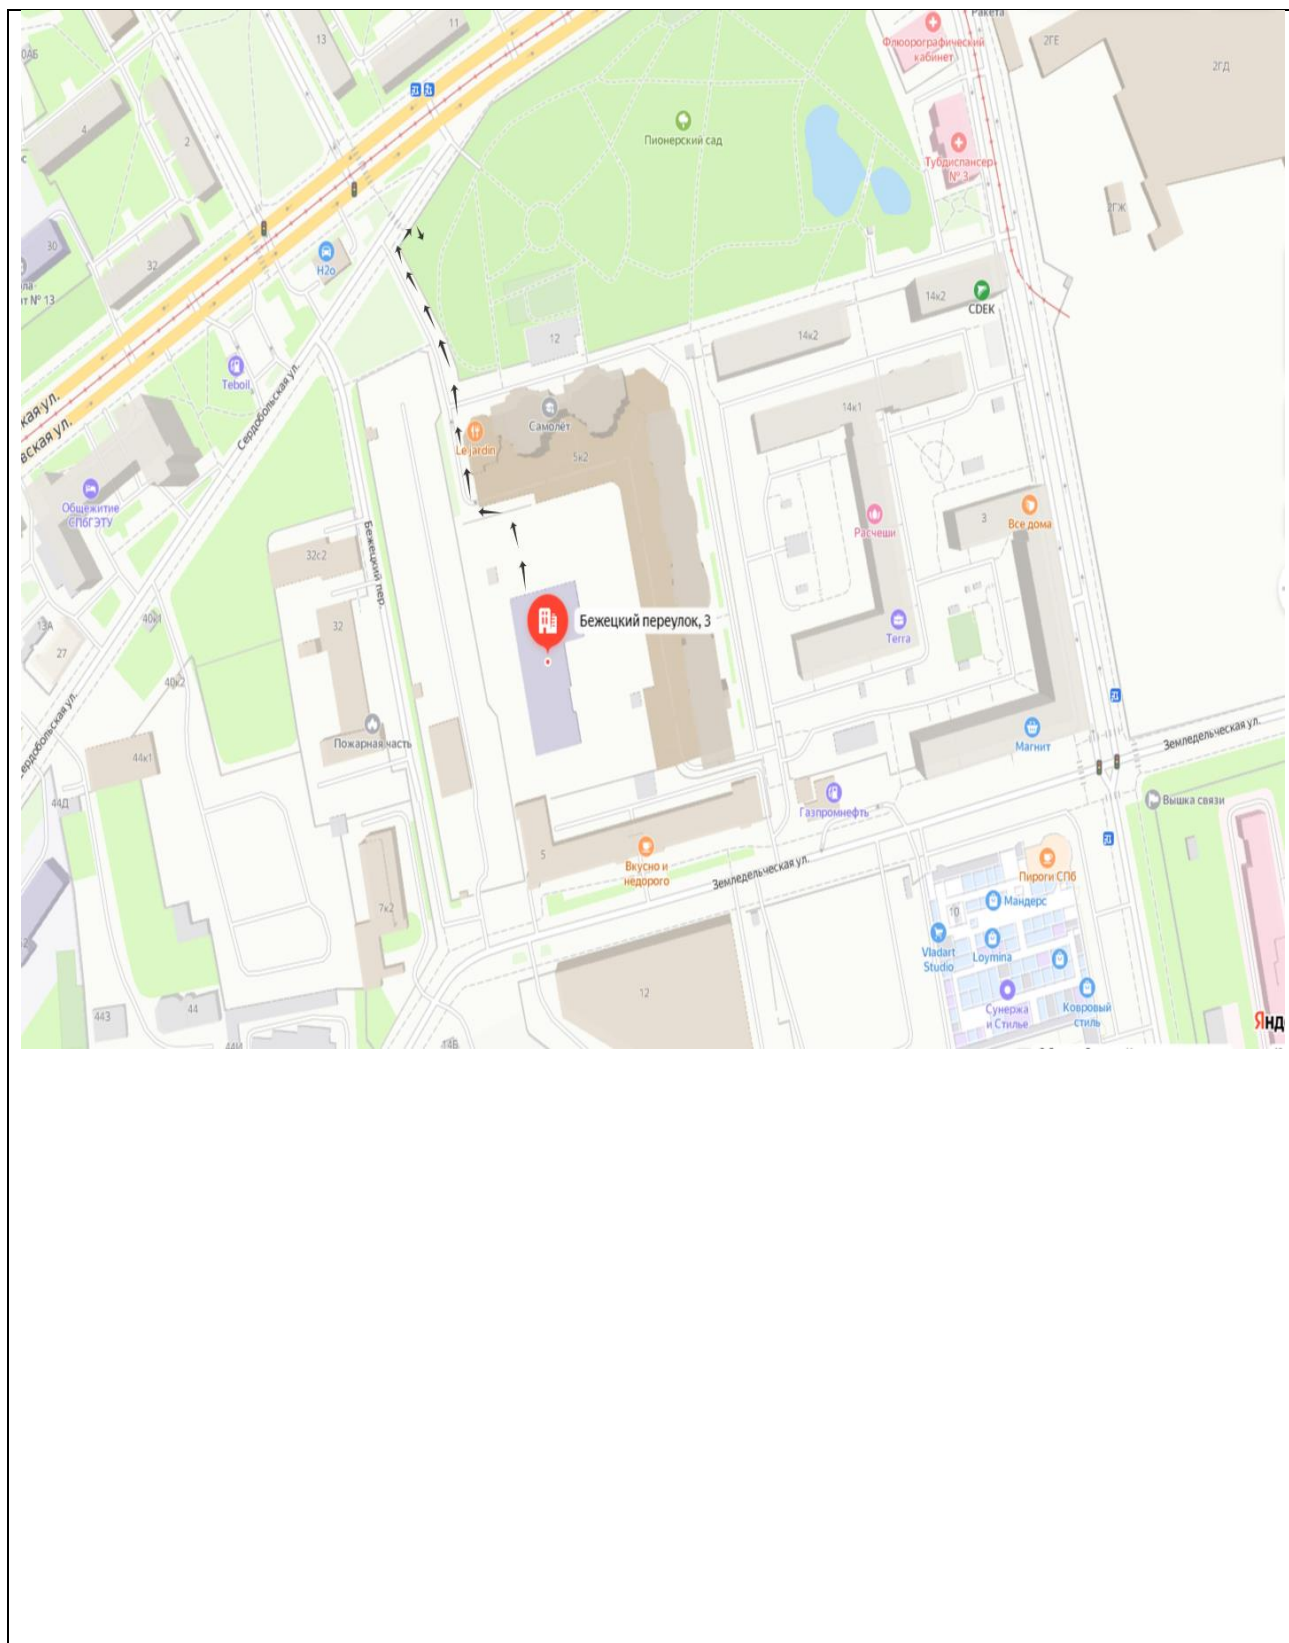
Ракета
Флюорографический кабинет
2ГЕ
2ГД
11
13
0А6
Пионерский сад
4
2
Тубдиспансер № 3
2ГЖ
30
32
H2o
ла-
т № 13
14к2
CDEK
12
14к2
Teboil
Сердобольская ул.
ская ул.
вская ул.
Самолёт
Le jardin
14к1
5к2
Общежитие СПбГЭТУ
Расчеши
3
Все дома
32с2
Бежецкий пер.
40к1
Бежецкий переулок, 3
32
13А
27
Terra
40к2
Сердобольская ул.
Пожарная часть
Магнит
Земледельческая ул.
44к1
Газпромнефть
Вышка связи
44Д
5
Вкусно и недорого
Земледельческая ул.
Пироги СПб
Мандерс
10
7к2
Vladart Studio
Loymina
12
Сунержа и Стиль
Ковровый стиль
443
44
44И
14В
Янд